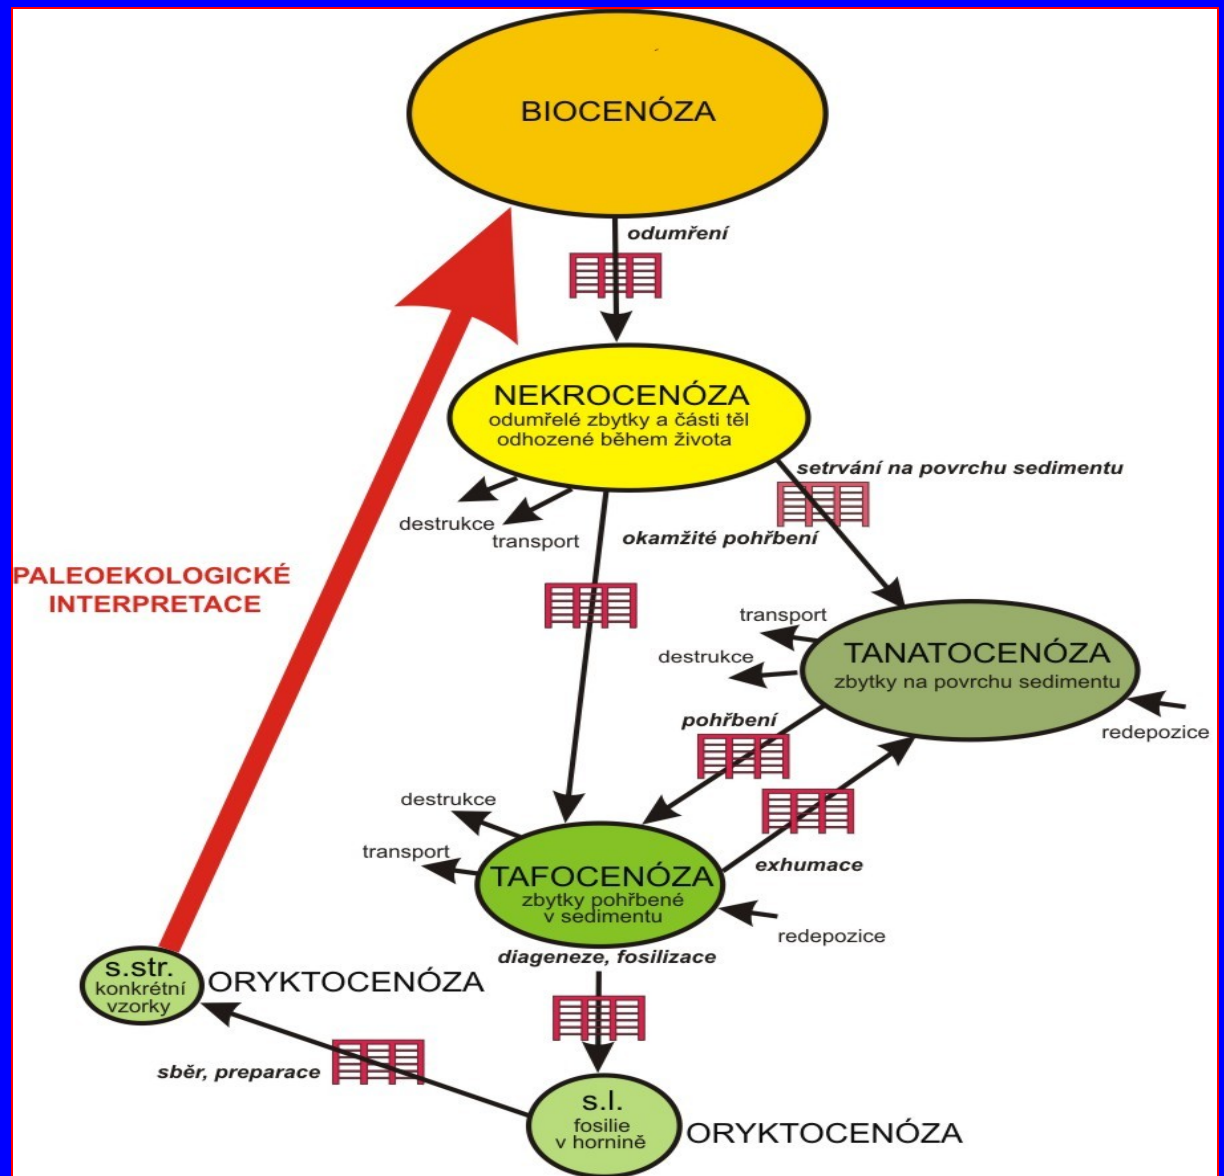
BIOCENÓZA

odumření

NEKROCENÓZA
odumřelé zbytky a části těl odhozené během života

destrukce
transport

setrvání na povrchu sedimentu

okamžité pohřbení

PALEOEKOLOGICKÉ INTERPRETACE

transport
destrukce

TANATOCENÓZA
zbytky na povrchu sedimentu

redepozice

pohřbení

destrukce

transport

exhumace

TAFOCENÓZA
zbytky pohřbené v sedimentu

redepozice

diageneze, fosilizace

s.str.
konkrétní vzorky
ORYKTOCENÓZA

sběr, preparace

s.l.
fosilie v hornině
ORYKTOCENÓZA